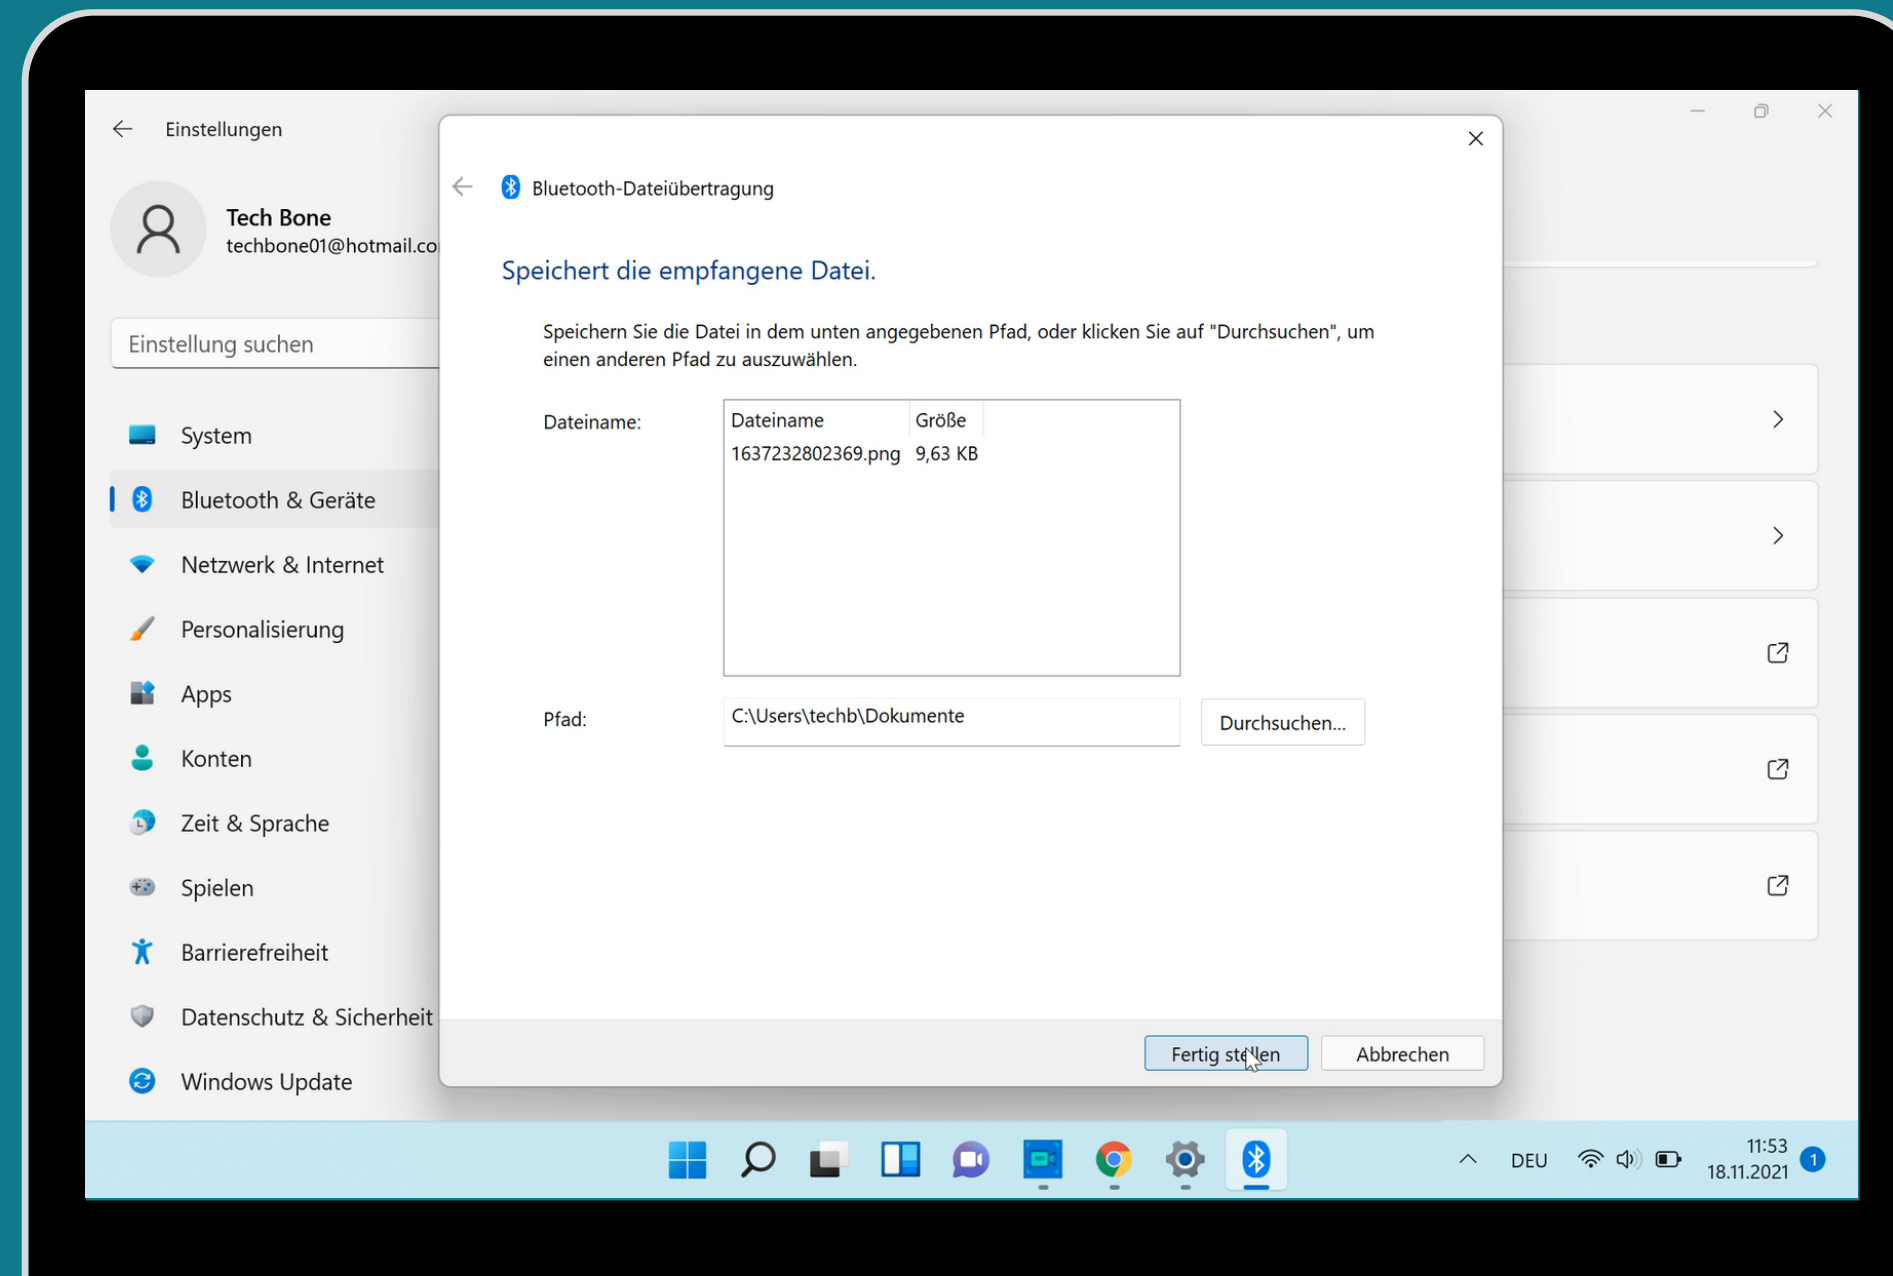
Einstellungen

Tech Bone
techbone01@hotmail.co

Einstellung suchen

System
Bluetooth & Geräte
Netzwerk & Internet
Personalisierung
Apps
Konten
Zeit & Sprache
Spielen
Barrierefreiheit
Datenschutz & Sicherheit
Windows Update

Bluetooth-Dateiübertragung

Speichert die empfangene Datei.

Speichern Sie die Datei in dem unten angegebenen Pfad, oder klicken Sie auf "Durchsuchen", um einen anderen Pfad zu auszuwählen.

Dateiname:

| Dateiname | Größe |
|---|---|
| 1637232802369.png | 9,63 KB |

Pfad: C:\Users\techb\Dokumente

Durchsuchen...

Fertig stellen
Abbrechen

DEU
11:53
18.11.2021
1